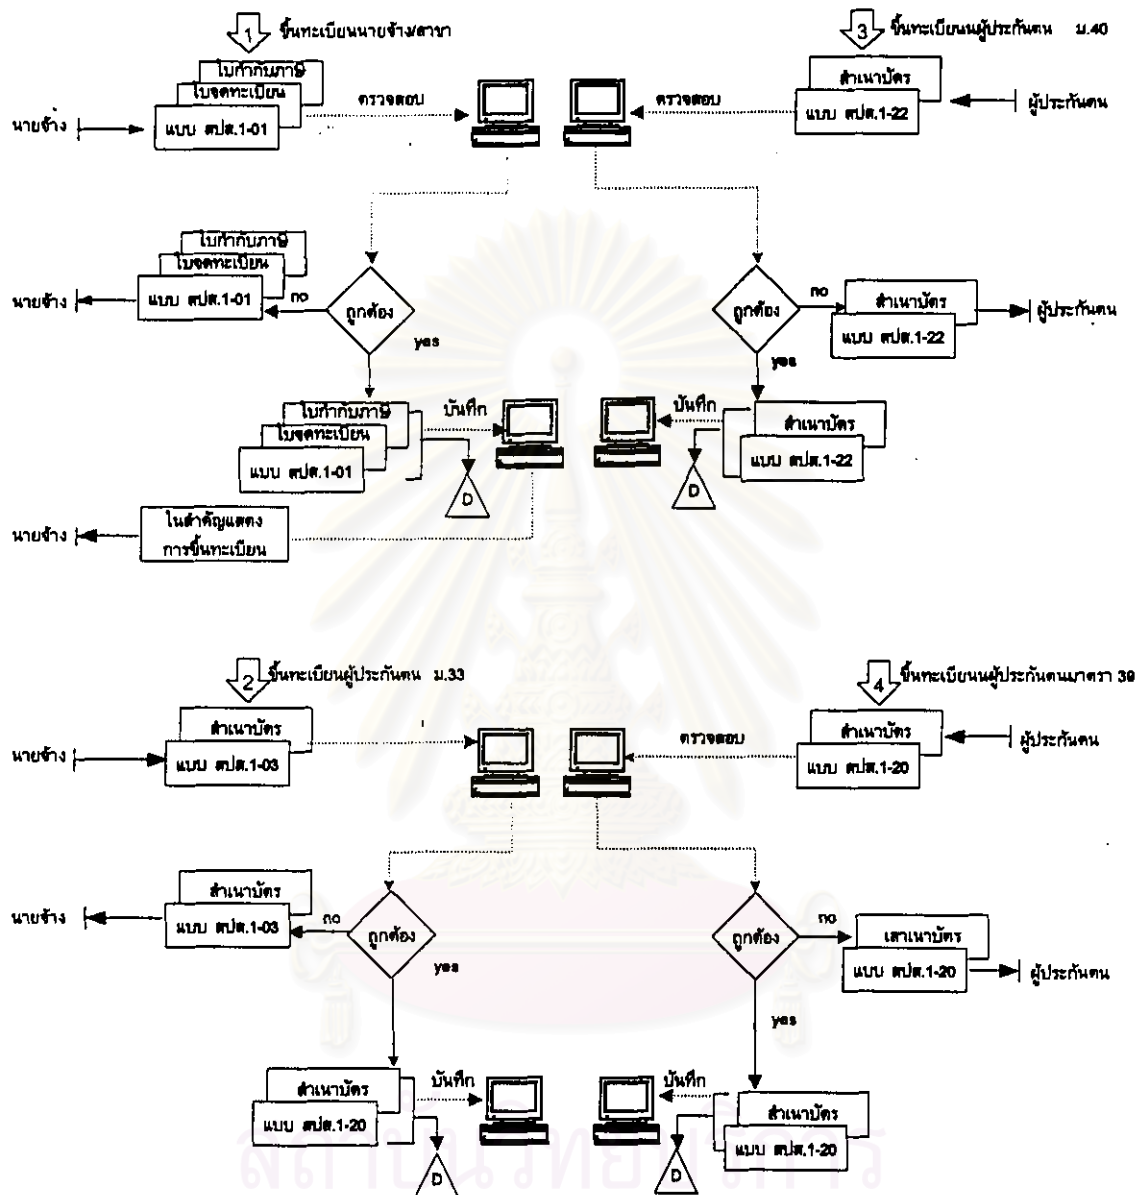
1 ขึ้นทะเบียนนายจ้าง/สาขา

ใบกำกับภาษี
ใบจดทะเบียน
นายจ้าง
แบบ สปส.1-01
ตรวจสอบ

3 ขึ้นทะเบียนผู้ประกันตน ม.40

สำเนาบัตร
แบบ สปส.1-22
ผู้ประกันตน
ตรวจสอบ

ใบกำกับภาษี
ใบจดทะเบียน
นายจ้าง
แบบ สปส.1-01
no
ถูกต้อง
yes

ถูกต้อง
no
สำเนาบัตร
แบบ สปส.1-22
ผู้ประกันตน
yes

ใบกำกับภาษี
ใบจดทะเบียน
แบบ สปส.1-01
บันทึก
D

บันทึก
สำเนาบัตร
แบบ สปส.1-22
D

นายจ้าง
ใบสำคัญแสดงการขึ้นทะเบียน

2 ขึ้นทะเบียนผู้ประกันตน ม.33

สำเนาบัตร
นายจ้าง
แบบ สปส.1-03

4 ขึ้นทะเบียนผู้ประกันตนมาตรา 39

ตรวจสอบ
สำเนาบัตร
แบบ สปส.1-20
ผู้ประกันตน

สำเนาบัตร
นายจ้าง
แบบ สปส.1-03
no
ถูกต้อง
yes

ถูกต้อง
no
สำเนาบัตร
แบบ สปส.1-20
ผู้ประกันตน
yes

สำเนาบัตร
แบบ สปส.1-20
บันทึก
D

บันทึก
สำเนาบัตร
แบบ สปส.1-20
D